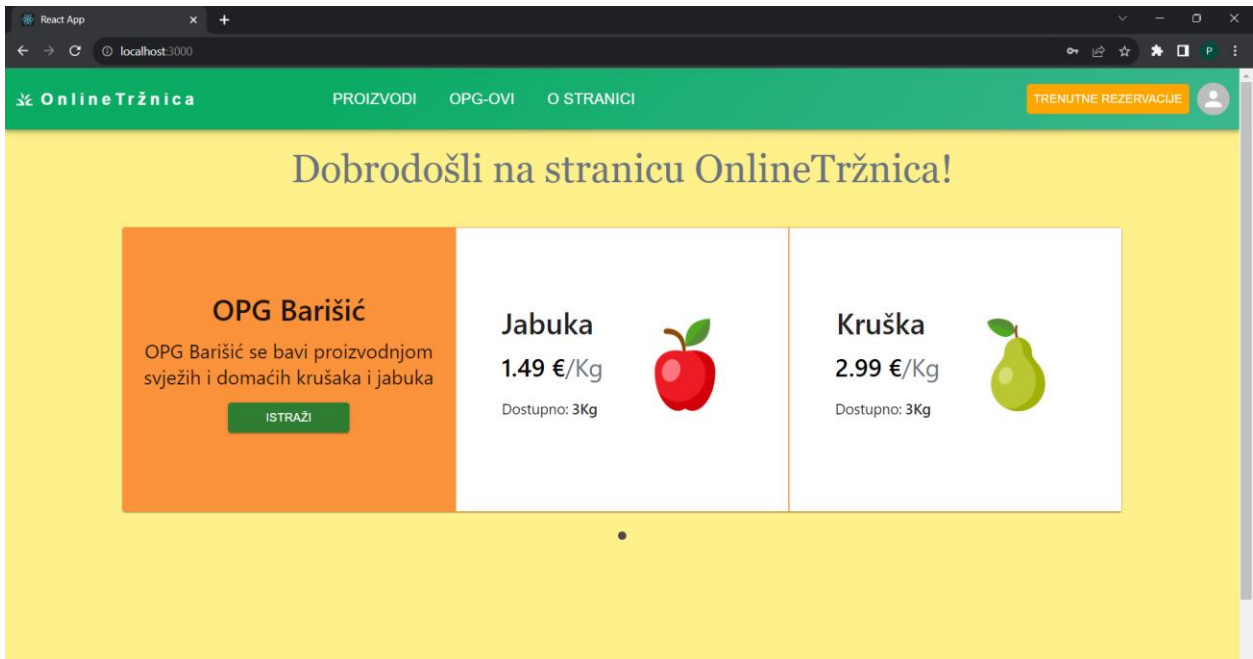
React App
localhost:3000
OnlineTržnica
PROIZVODI
OPG-OVI
O STRANICI
TRENUTNE REZERVACIJE
P

Dobrodošli na stranicu OnlineTržnica!

OPG Barišić
OPG Barišić se bavi proizvodnjom svježih i domaćih krušaka i jabuka
ISTRAŽI

Jabuka
1.49 €/Kg
Dostupno: 3Kg

Kruška
2.99 €/Kg
Dostupno: 3Kg